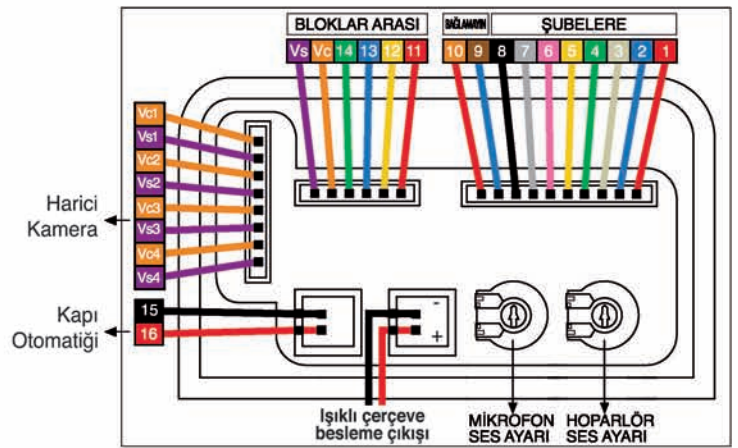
BLOKLAR ARASI

BAĞLANAYIN

ŞUBELERE

Vs Vc 14 13 12 11

10 9 8 7 6 5 4 3 2 1

Vc1
Vs1
Vc2
Vs2
Vc3
Vs3
Vc4
Vs4

Harici Kamera

Kapı Otomatiği

15
16

-
+

Işıklı çerçeve besleme çıkışı

MİKROFON SES AYARI

HOPARLÖR SES AYARI